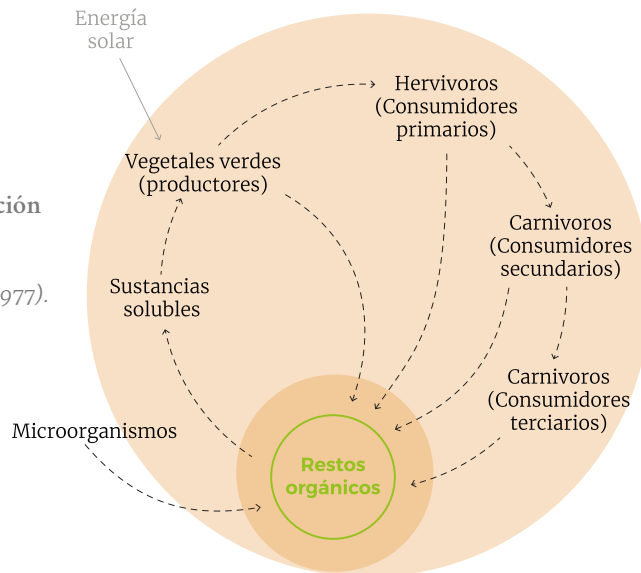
Energía solar

ción

977).

Vegetales verdes (productores)

Hervivoros (Consumidores primarios)

Carnivoros (Consumidores secundarios)

Sustancias solubles

Carnivoros (Consumidores terciarios)

Microorganismos

Restos orgánicos